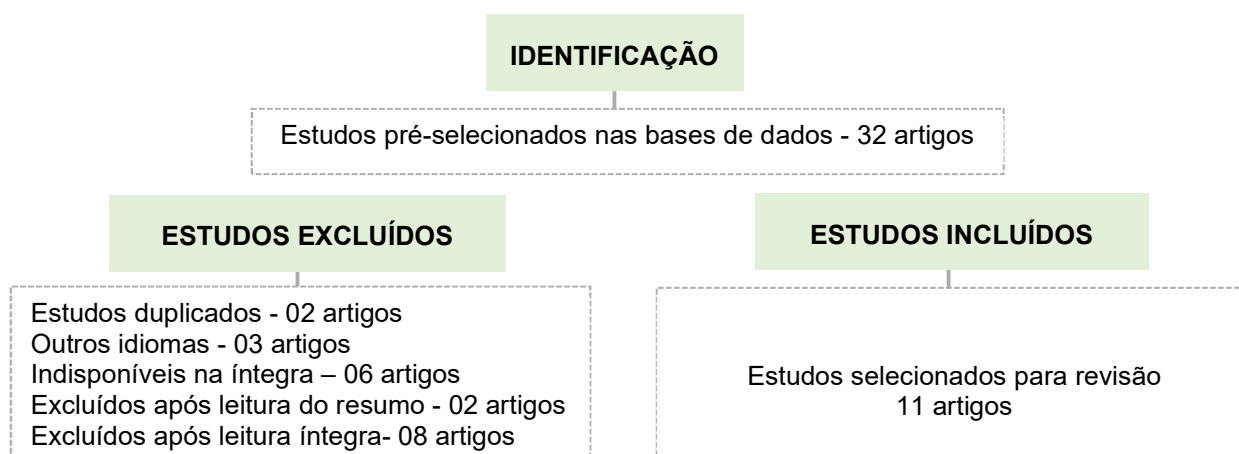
IDENTIFICAÇÃO

Estudos pré-selecionados nas bases de dados - 32 artigos

ESTUDOS EXCLUÍDOS

Estudos duplicados - 02 artigos
Outros idiomas - 03 artigos
Indisponíveis na íntegra – 06 artigos
Excluídos após leitura do resumo - 02 artigos
Excluídos após leitura íntegra- 08 artigos

ESTUDOS INCLUÍDOS

Estudos selecionados para revisão
11 artigos